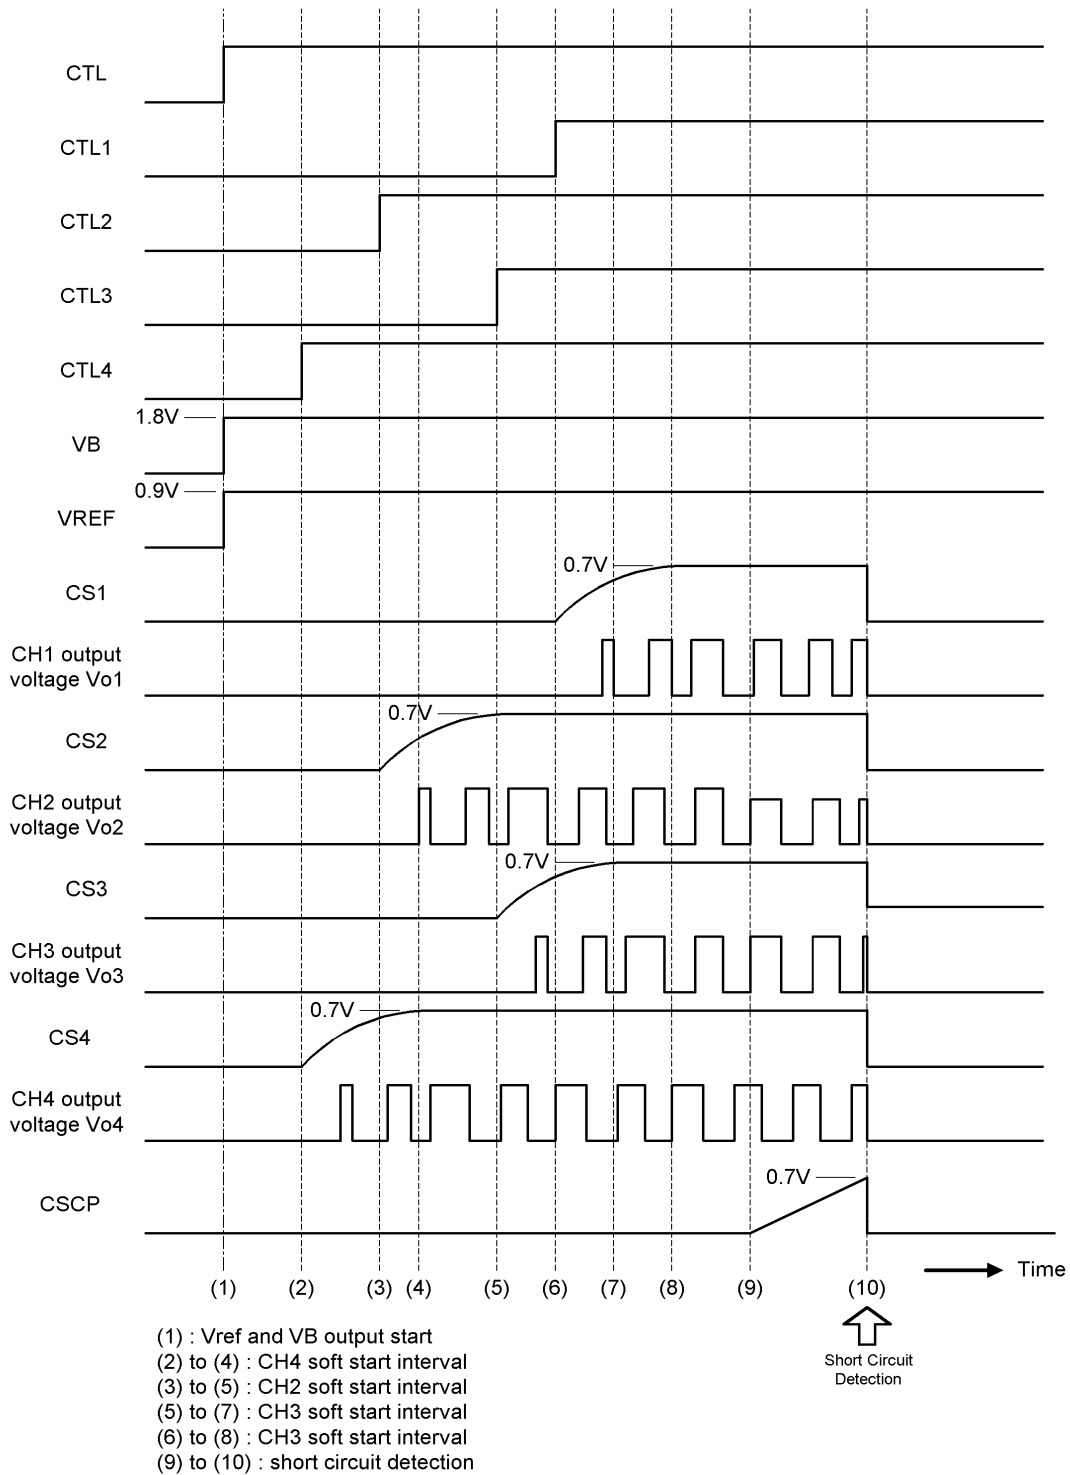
CTL
CTL1
CTL2
CTL3
CTL4
1.8V
VB
0.9V
VREF
0.7V
CS1
CH1 output voltage Vo1
0.7V
CS2
CH2 output voltage Vo2
0.7V
CS3
CH3 output voltage Vo3
0.7V
CS4
CH4 output voltage Vo4
0.7V
CSCP
Time
(1) (2) (3) (4) (5) (6) (7) (8) (9) (10)
Short Circuit Detection

(1) : Vref and VB output start
(2) to (4) : CH4 soft start interval
(3) to (5) : CH2 soft start interval
(5) to (7) : CH3 soft start interval
(6) to (8) : CH3 soft start interval
(9) to (10) : short circuit detection